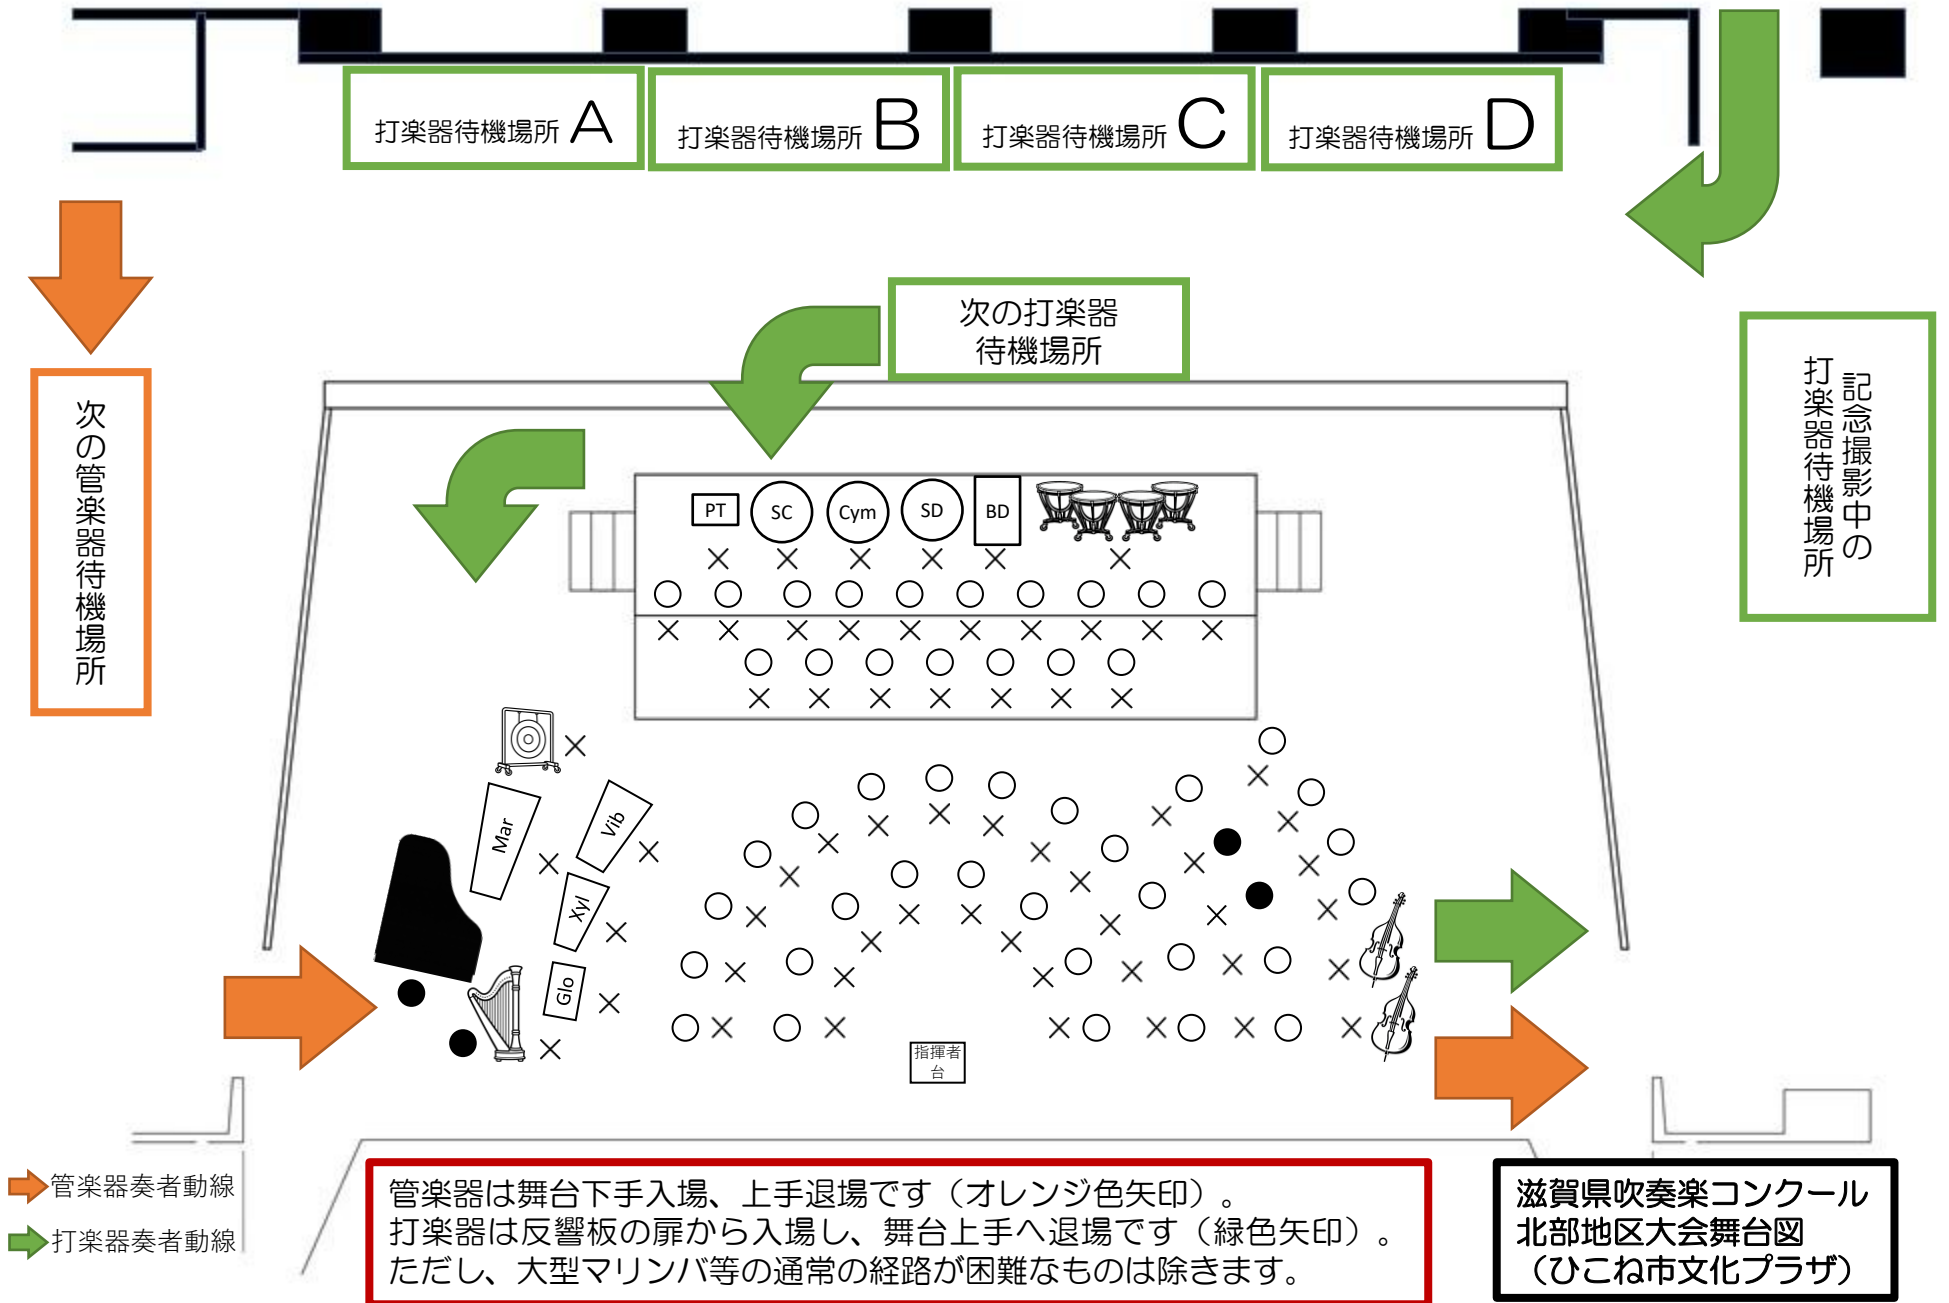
打楽器待機場所 A

打楽器待機場所 B

打楽器待機場所 C

打楽器待機場所 D

次の打楽器待機場所

次の管楽器待機場所

記念撮影中の打楽器待機場所

PT

SC

Cym

SD

BD

Mar

Vib

Xyl

Glo

指揮者台

管楽器奏者動線

打楽器奏者動線

管楽器は舞台下手入場、上手退場です（オレンジ色矢印）。
打楽器は反響板の扉から入場し、舞台上手へ退場です（緑色矢印）。
ただし、大型マリンバ等の通常の経路が困難なものは除きます。

滋賀県吹奏楽コンクール
北部地区大会舞台図
（ひこね市文化プラザ）